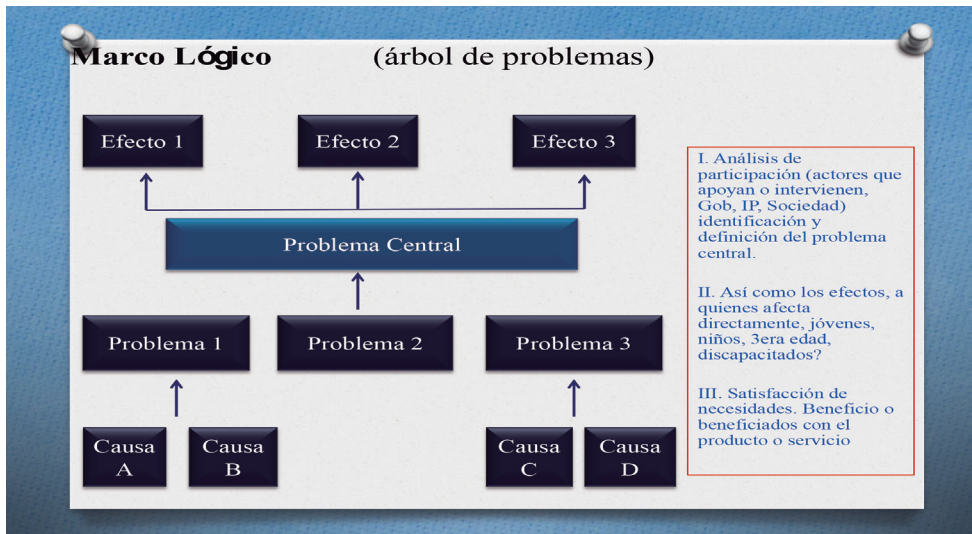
Marco Lógico (árbol de problemas)

Efecto 1

Efecto 2

Efecto 3

Problema Central

Problema 1

Problema 2

Problema 3

Causa A

Causa B

Causa C

Causa D

I. Análisis de participación (actores que apoyan o intervienen, Gob, IP, Sociedad) identificación y definición del problema central.

II. Así como los efectos, a quienes afecta directamente, jóvenes, niños, 3era edad, discapacitados?

III. Satisfacción de necesidades. Beneficio o beneficiados con el producto o servicio